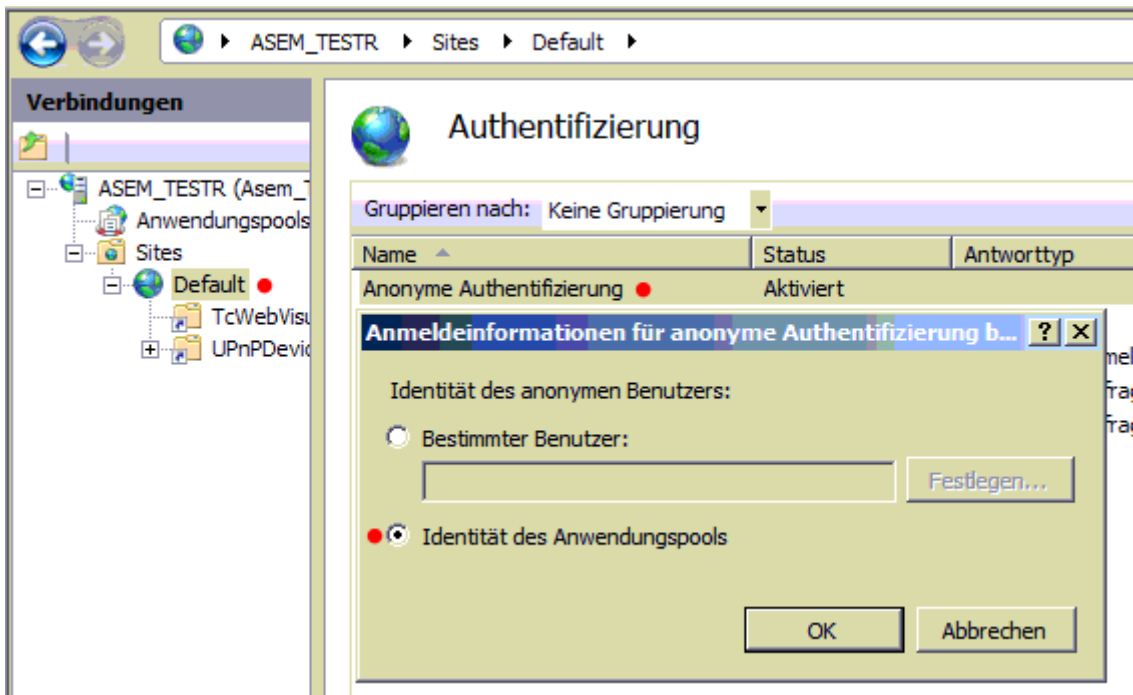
ASEM_TESTR ▸ Sites ▸ Default ▸

Verbindungen

ASEM_TESTR (Asem_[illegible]
Anwendungspools
Sites
Default
TcWebVisu
UPnPDevic

Authentifizierung

Gruppieren nach: Keine Gruppierung

| Name | Status | Antworttyp |
|---|---|---|
| Anonyme Authentifizierung | Aktiviert | |

mel
frag
frag

Anmeldeinformationen für anonyme Authentifizierung b... ? X

Identität des anonymen Benutzers:

Bestimmter Benutzer:

Festlegen...

Identität des Anwendungspools

OK
Abbrechen